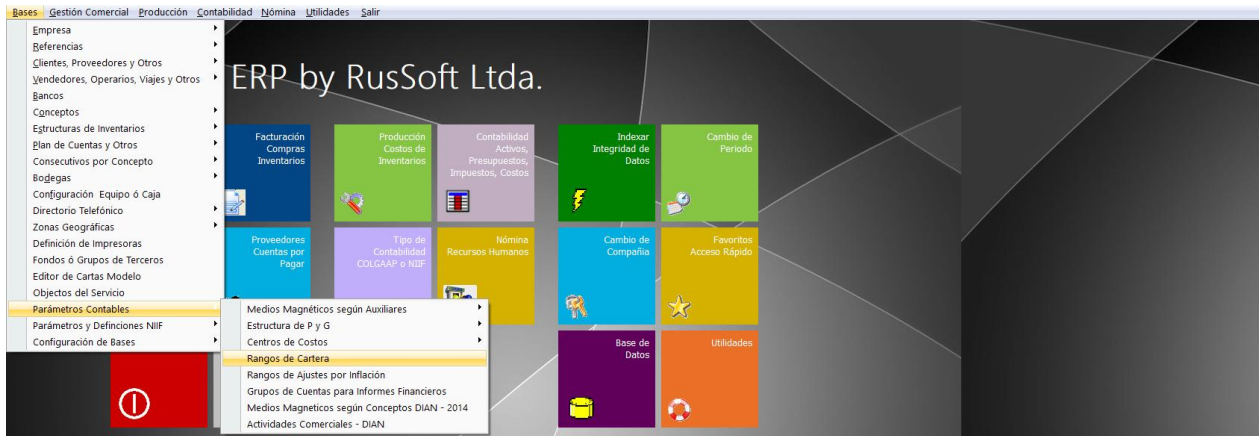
Bases Gestión Comercial Producción Contabilidad Nómina Utilidades Salir

Empresa
Referencias
Clientes, Proveedores y Otros
Vendedores, Operarios, Viajes y Otros
Bancos
Conceptos
Estructuras de Inventarios
Plan de Cuentas y Otros
Consecutivos por Concepto
Bodegas
Configuración Equipo ó Caja
Directorio Telefónico
Zonas Geográficas
Definición de Impresoras
Fondos ó Grupos de Terceros
Editor de Cartas Modelo
Objectos del Servicio
Parámetros Contables
Parámetros y Definciones NIIF
Configuración de Bases

Medios Magnéticos según Auxiliares
Estructura de P y G
Centros de Costos
Rangos de Cartera
Rangos de Ajustes por Inflación
Grupos de Cuentas para Informes Financieros
Medios Magneticos según Conceptos DIAN - 2014
Actividades Comerciales - DIAN

ERP by RusSoft Ltda.

Facturación Compras Inventarios

Producción Costos de Inventarios

Contabilidad Activos, Presupuestos, Impuestos, Costos

Indexar Integridad de Datos

Cambio de Periodo

Proveedores Cuentas por Pagar

Tipo de Contabilidad COLGAAP o NIIF

Nómina Recursos Humanos

Cambio de Compañia

Favoritos Acceso Rápido

Base de Datos

Utilidades